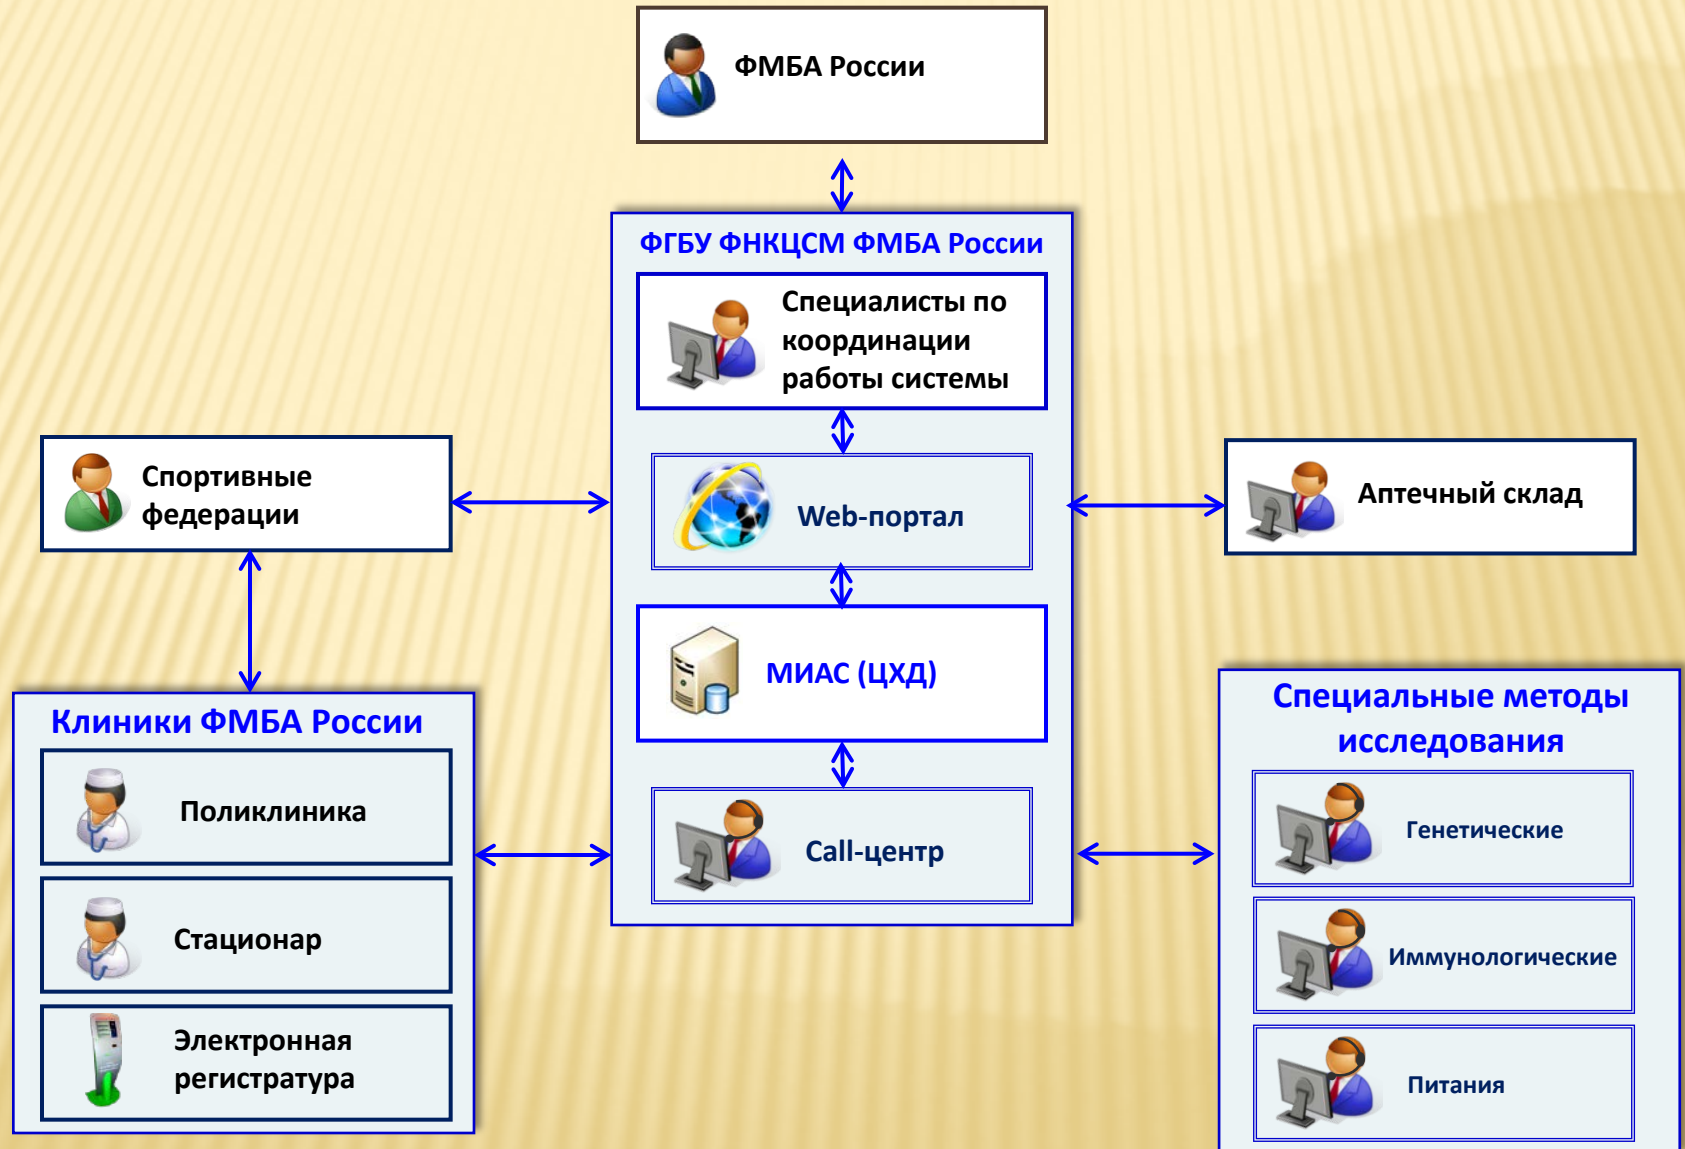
ФМБА России

ФГБУ ФНКЦСМ ФМБА России

Специалисты по координации работы системы

Web-портал

МИАС (ЦХД)

Call-центр

Спортивные федерации

Аптечный склад

Клиники ФМБА России

Поликлиника

Стационар

Электронная регистратура

Специальные методы исследования

Генетические

Иммунологические

Питания